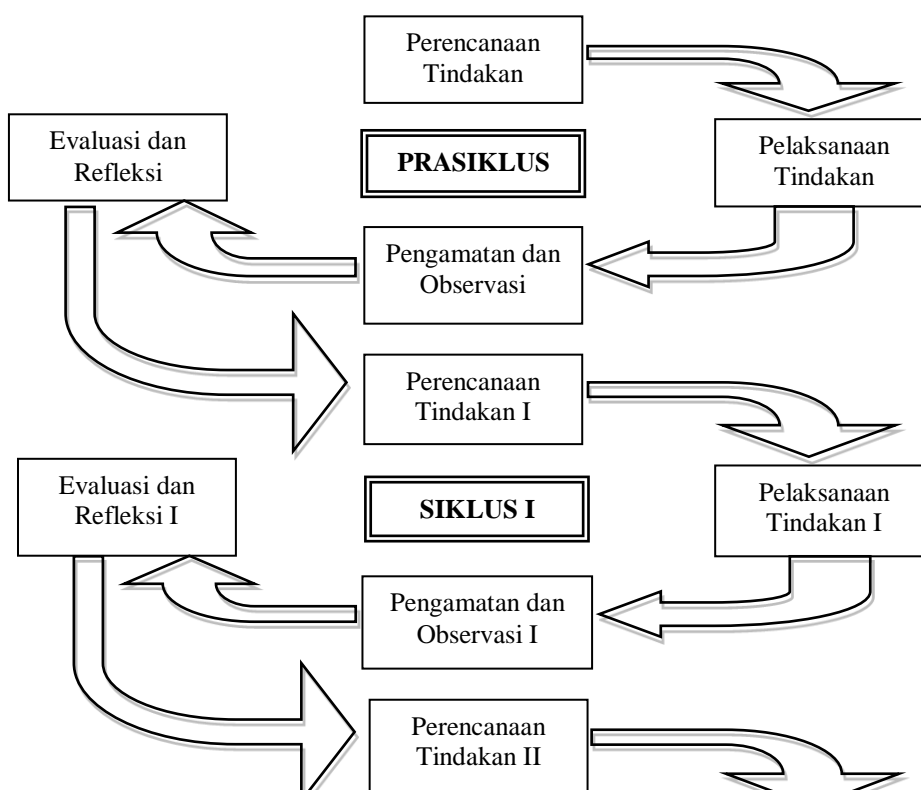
Perencanaan Tindakan

Evaluasi dan Refleksi

PRASIKLUS

Pelaksanaan Tindakan

Pengamatan dan Observasi

Perencanaan Tindakan I

Evaluasi dan Refleksi I

SIKLUS I

Pelaksanaan Tindakan I

Pengamatan dan Observasi I

Perencanaan Tindakan II